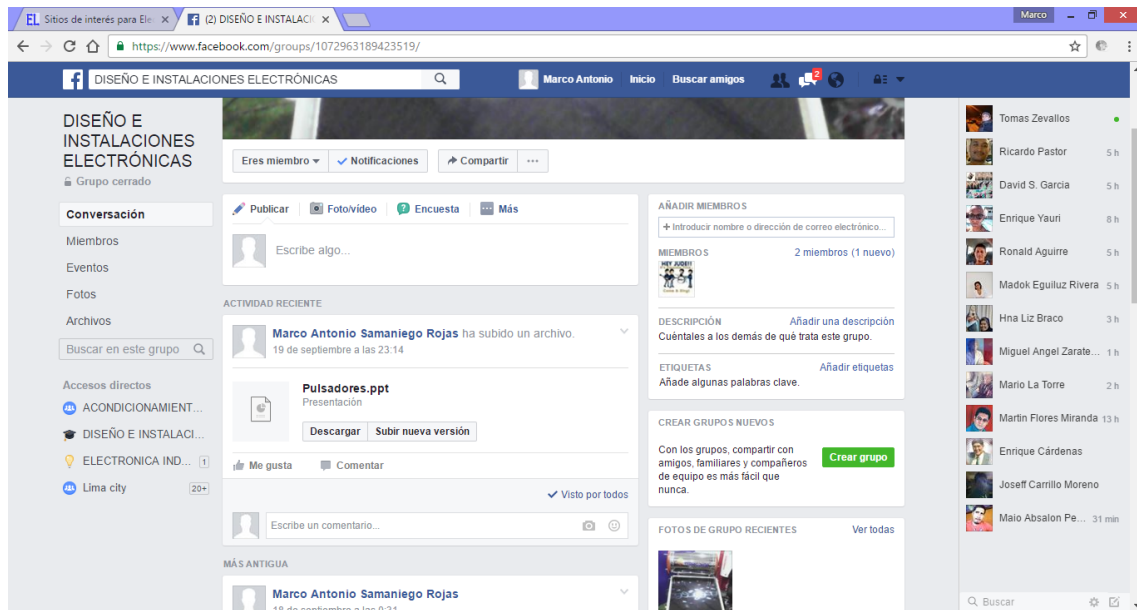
EL Sitios de interés para Ele ×
(2) DISEÑO E INSTALACIO ×
Marco

https://www.facebook.com/groups/1072963189423519/

DISEÑO E INSTALACIONES ELECTRÓNICAS
Marco Antonio Inicio Buscar amigos 2

DISEÑO E INSTALACIONES ELECTRÓNICAS
Grupo cerrado

Conversación
Miembros
Eventos
Fotos
Archivos
Buscar en este grupo

Accesos directos
ACONDICIONAMIENT...
DISEÑO E INSTALACI...
ELECTRONICA IND... 1
Lima city 20+

Eres miembro
Notificaciones
Compartir
...

Publicar
Foto/vídeo
Encuesta
Más

Escribe algo...

ACTIVIDAD RECIENTE

Marco Antonio Samaniego Rojas ha subido un archivo.
19 de septiembre a las 23:14

Pulsadores.ppt
Presentación
Descargar
Subir nueva versión

Me gusta
Comentar

Visto por todos

Escribe un comentario...

MÁS ANTIGUA

Marco Antonio Samaniego Rojas
18 de septiembre a las 9:31

AÑADIR MIEMBROS
+ Introducir nombre o dirección de correo electrónico...

MIEMBROS
2 miembros (1 nuevo)

DESCRIPCIÓN
Añadir una descripción
Cuéntales a los demás de qué trata este grupo.

ETIQUETAS
Añadir etiquetas
Añade algunas palabras clave.

CREAR GRUPOS NUEVOS
Con los grupos, compartir con amigos, familiares y compañeros de equipo es más fácil que nunca.
Crear grupo

FOTOS DE GRUPO RECIENTES
Ver todas

Tomas Zevallos
Ricardo Pastor 5 h
David S. Garcia 5 h
Enrique Yauri 8 h
Ronald Aguirre 5 h
Madok Eguiluz Rivera 5 h
Hna Liz Braco 3 h
Miguel Angel Zarate... 1 h
Mario La Torre 2 h
Martin Flores Miranda 13 h
Enrique Cárdenas
Joseff Carrillo Moreno
Maio Absalon Pe... 31 min

Buscar